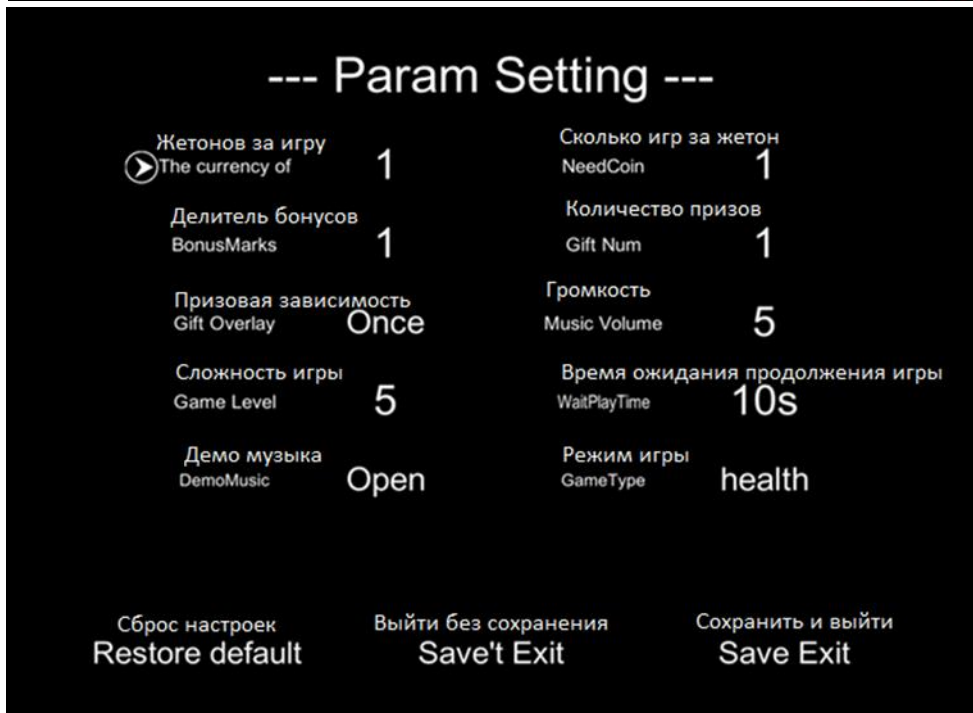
--- Param Setting ---

Жетонов за игру
The currency of 1

Сколько игр за жетон
NeedCoin 1

Делитель бонусов
BonusMarks 1

Количество призов
Gift Num 1

Призовая зависимость
Gift Overlay Once

Громкость
Music Volume 5

Сложность игры
Game Level 5

Время ожидания продолжения игры
WaitPlayTime 10s

Демо музыка
DemoMusic Open

Режим игры
GameType health

Сброс настроек
Restore default

Выйти без сохранения
Save't Exit

Сохранить и выйти
Save Exit